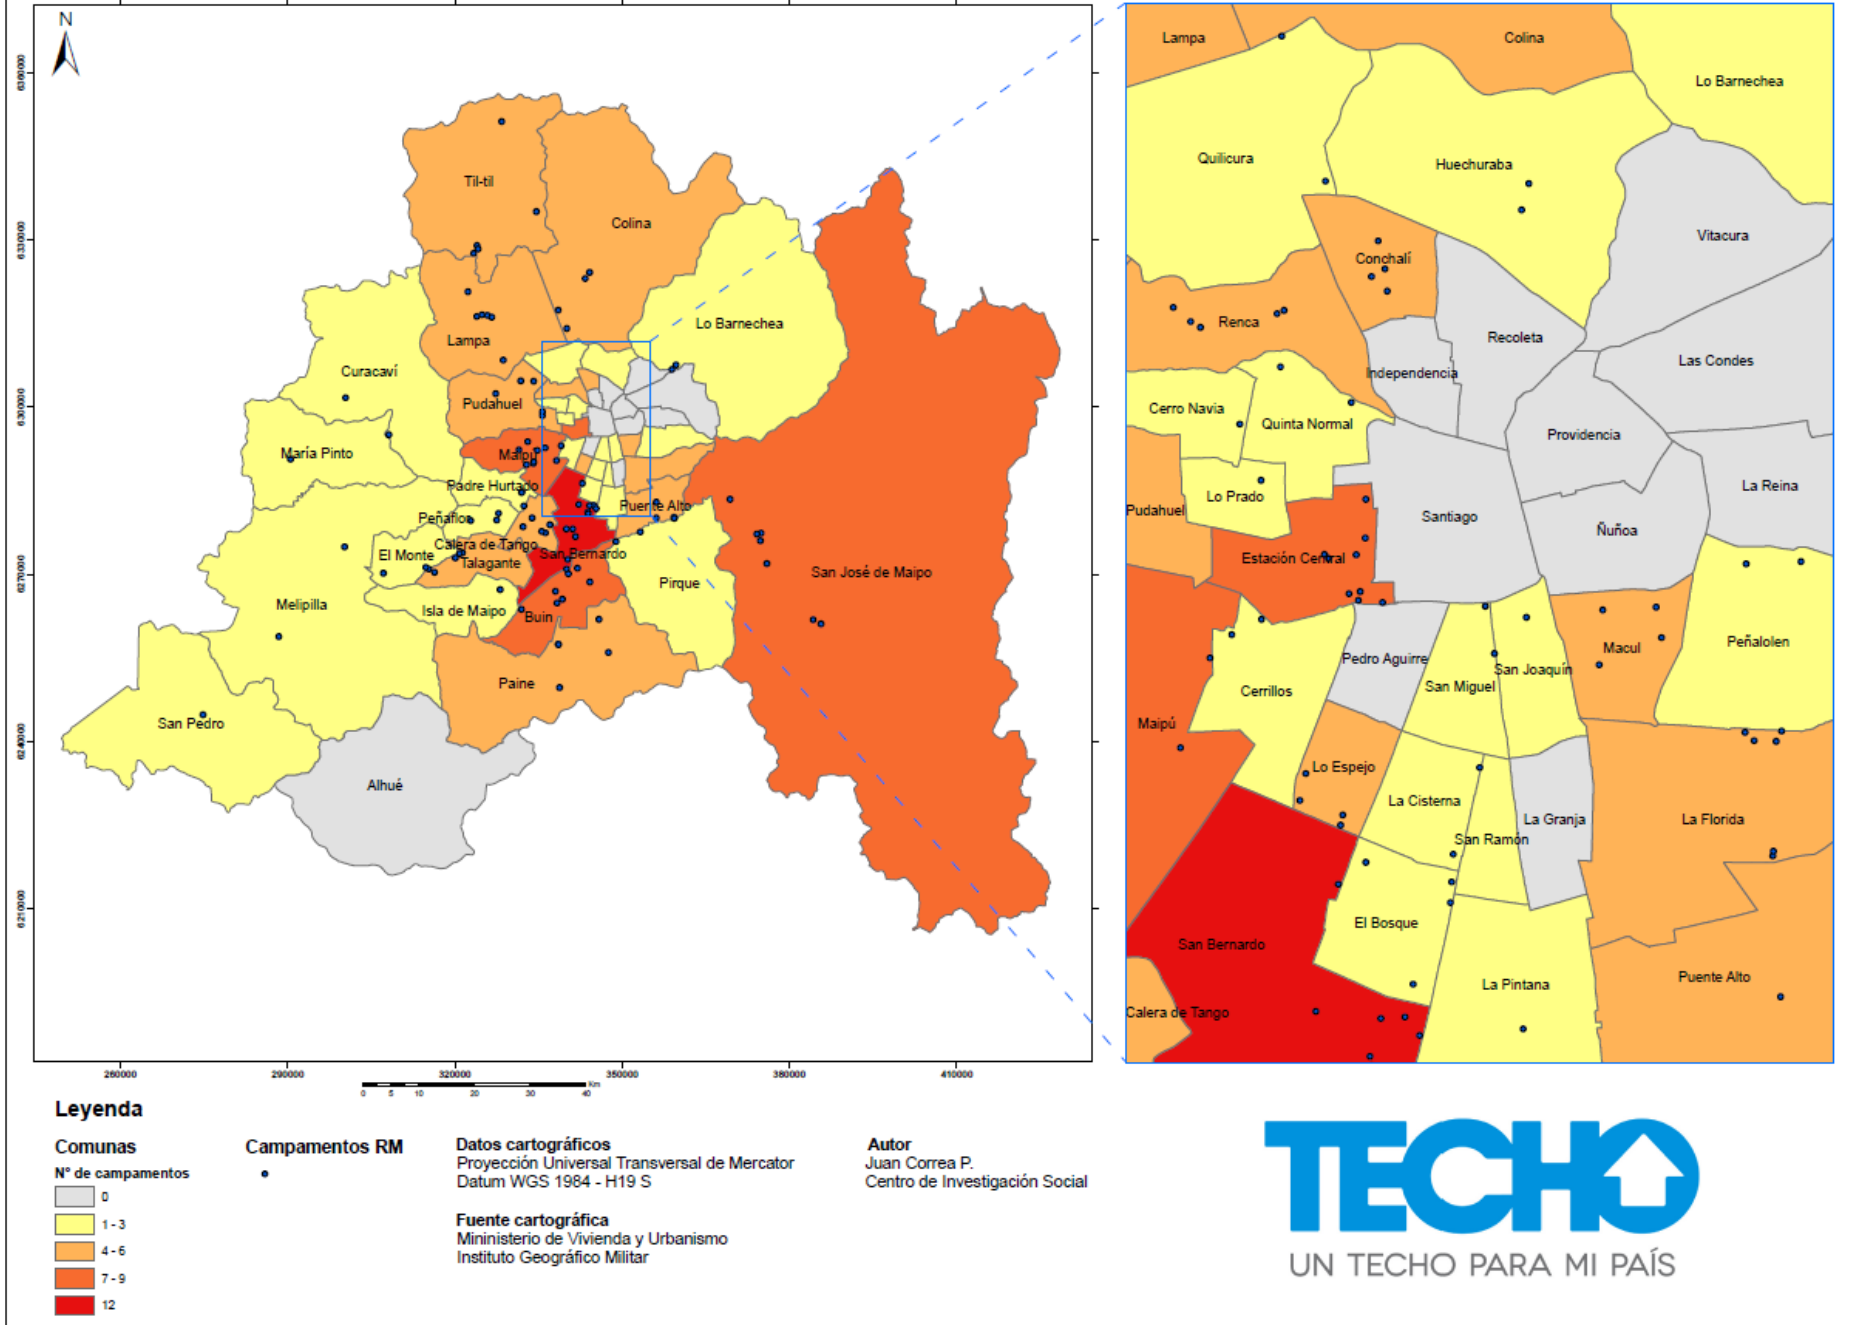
N

6360000
6330000
6300000
6270000
6240000
6210000

Til-til
Colina
Lo Barnechea
Lampa
Curacaví
Pudahuel
María Pinto
Maipú
Padre Hurtado
Peñaflor
Calera de Tango
El Monte
Talagante
San Bernardo
Puente Alto
Pirque
San José de Maipo
Melipilla
Isla de Maipo
Buin
Paine
San Pedro
Alhué

260000
290000
320000
350000
380000
410000

0 5 10 20 30 40 Km

Lampa
Colina
Lo Barnechea
Quilicura
Huechuraba
Vitacura
Conchalí
Renca
Recoleta
Las Condes
Independencia
Cerro Navia
Quinta Normal
Providencia
La Reina
Lo Prado
Pudahuel
Santiago
Ñuñoa
Estación Central
Peñalolen
Macul
Pedro Aguirre
San Joaquín
San Miguel
Cerrillos
Maipú
Lo Espejo
La Cisterna
La Granja
La Florida
San Ramón
El Bosque
San Bernardo
La Pintana
Puente Alto
Calera de Tango

Leyenda

Comunas
N° de campamentos
0
1 - 3
4 - 6
7 - 9
12

Campamentos RM

Datos cartográficos
Proyección Universal Transversal de Mercator
Datum WGS 1984 - H19 S

Fuente cartográfica
Mininisterio de Vivienda y Urbanismo
Instituto Geográfico Militar

Autor
Juan Correa P.
Centro de Investigación Social

TECHO
UN TECHO PARA MI PAÍS